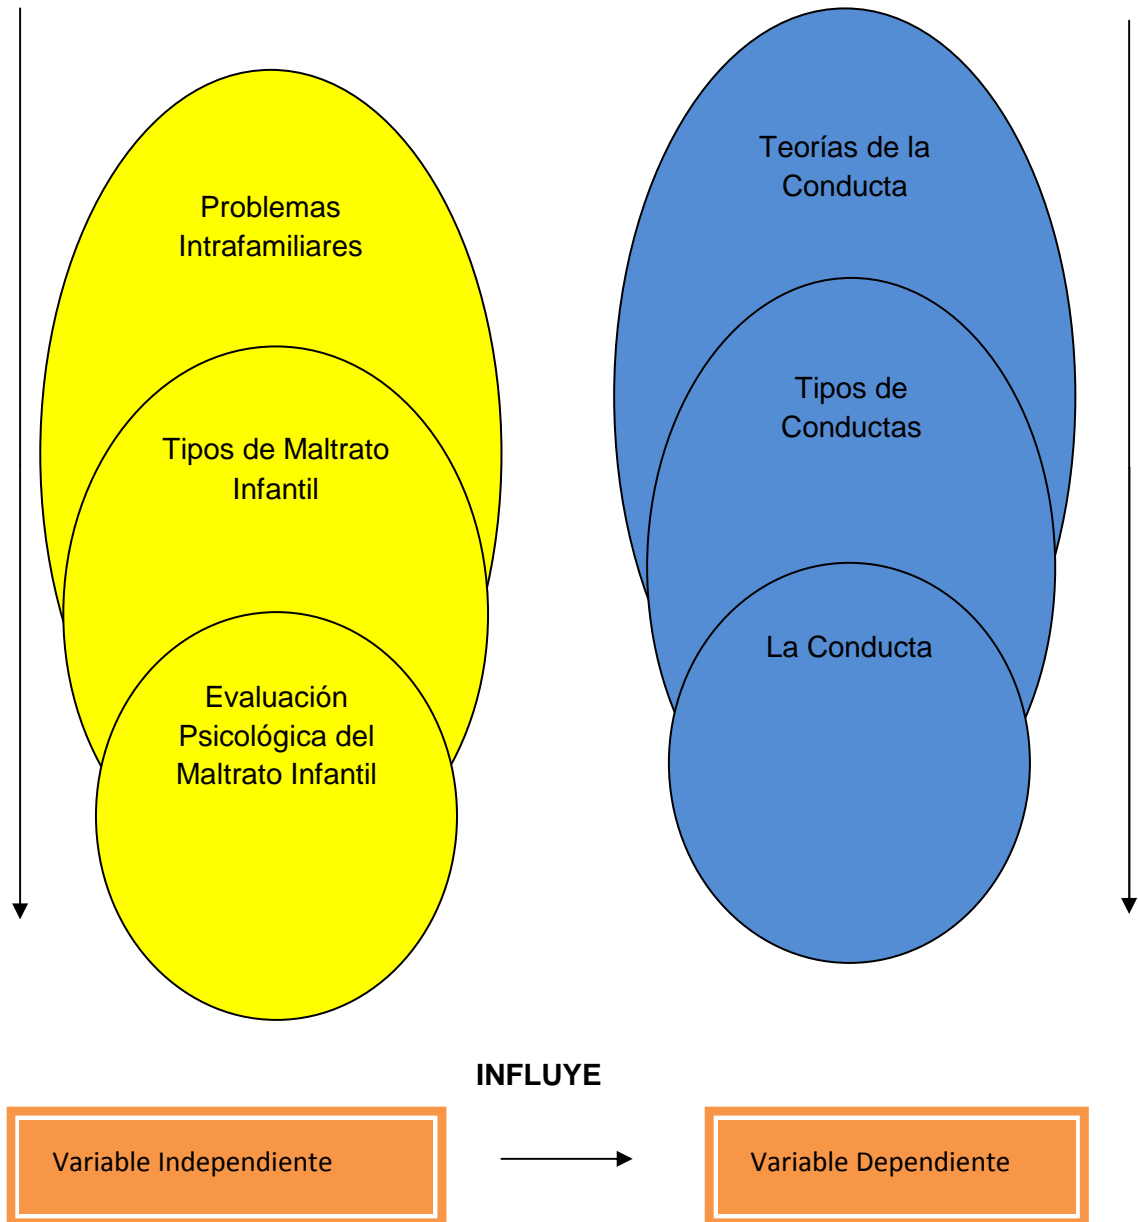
Problemas Intrafamiliares

Tipos de Maltrato Infantil

Evaluación Psicológica del Maltrato Infantil

Teorías de la Conducta

Tipos de Conductas

La Conducta

INFLUYE

Variable Independiente

Variable Dependiente